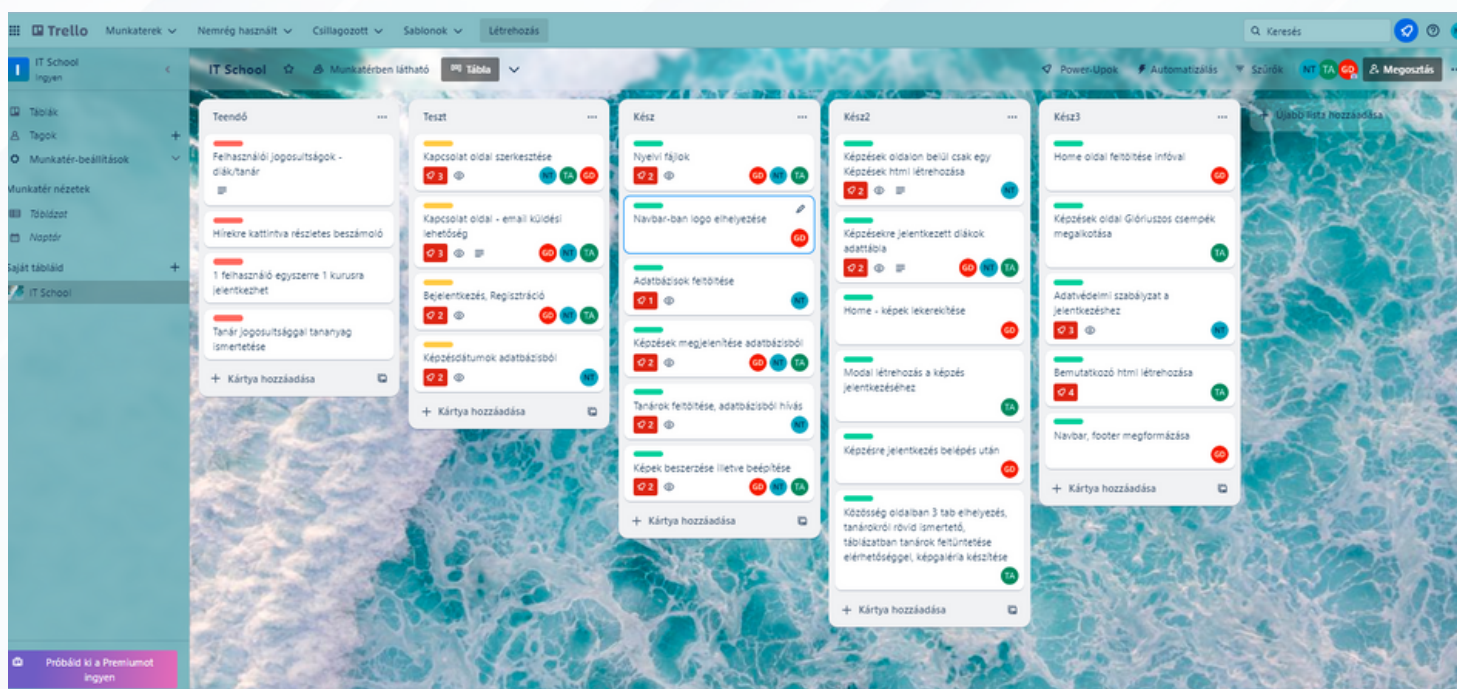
Trello Munkaterek Nemrég használt Csillagozott Sablonok Létrehozás

Keresés

IT School
Ingyen

Táblák
Tagok +
Munkatér-beállítások

Munkatér nézetek
Táblázat
Naptár

Saját tábláid +
IT School

Próbáld ki a Premiumot ingyen

IT School Munkatérben látható Tábla

Power-Upok Automatizálás Szűrők NT TA GD Megosztás

Teendő

Felhasználói jogosultságok - diák/tanár

Hírekre kattintva részletes beszámoló

1 felhasználó egyszerre 1 kurusra jelentkezhet

Tanár jogosultsággal tananyag ismertetése

+ Kártya hozzáadása

Teszt

Kapcsolat oldal szerkesztése
3 NT TA GD

Kapcsolat oldal - email küldési lehetőség
3 GD NT TA

Bejelentkezés, Regisztráció
2 GD NT TA

Képzésdátumok adatbázisból
2 NT

+ Kártya hozzáadása

Kész

Nyelvi fájlok
2 GD NT TA

Navbar-ban logo elhelyezése
GD

Adatbázisok feltöltése
1 NT

Képzések megjelenítése adatbázisból
2 GD NT TA

Tanárok feltöltése, adatbázisból hívás
2 NT

Képek beszerzése illetve beépítése
2 GD NT TA

+ Kártya hozzáadása

Kész2

Képzések oldalon belül csak egy Képzések html létrehozása
2 NT

Képzésekre jelentkezett diákok adattábla
2 GD NT TA

Home - képek lekerekítése
GD

Modal létrehozás a képzés jelentkezéséhez
TA

Képzésre jelentkezés belépés után
GD

Közösség oldalban 3 tab elhelyezés, tanárokról rövid ismertető, táblázatban tanárok feltüntetése elérhetőséggel, képgaléria készítése
TA

+ Kártya hozzáadása

Kész3

Home oldal feltöltése infóval
GD

Képzések oldal Glóriuszos csempék megalkotása
TA

Adatvédelmi szabályzat a jelentkezéshez
3 NT

Bemutatkozó html létrehozása
4 TA

Navbar, footer megformázása
GD

+ Kártya hozzáadása

+ Újabb lista hozzáadása